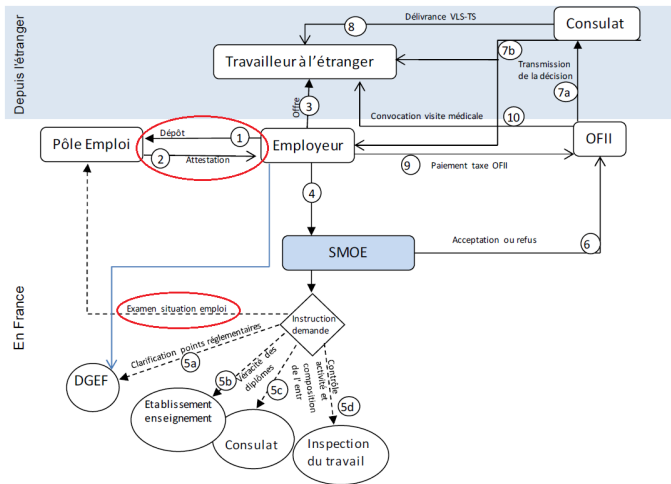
Depuis l'étranger

Consulat

8

Délivrance VLS-TS

Travailleur à l'étranger

7b

Transmission de la décision

7a

Offre

3

Convocation visite médicale

10

Pôle Emploi

Dépôt

1

Employeur

OFII

2

Attestation

9

Paiement taxe OFII

4

SMOE

Acceptation ou refus

6

En France

Examen situation emploi

Instruction demande

Clarification points réglementaires

5a

DGEF

5b

Véracité des diplômes

5c

Contrôle activité et composition de l'entr

5d

Etablissement enseignement

Consulat

Inspection du travail